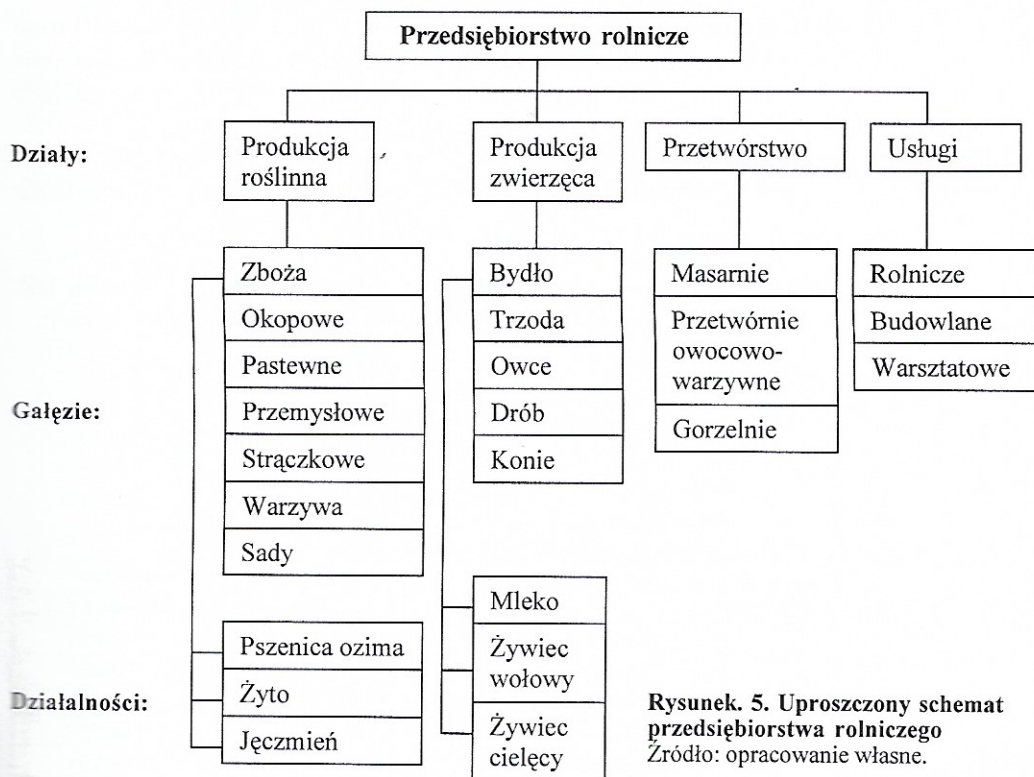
Przedsiębiorstwo rolnicze

Działy:

Produkcja roślinna

Produkcja zwierzęca

Przetwórstwo

Usługi

Gałęzie:

Zboża

Okopowe

Pastewne

Przemysłowe

Strączkowe

Warzywa

Sady

Bydło

Trzoda

Owce

Drób

Konie

Masarnie

Przetwórnie owocowo-warzywne

Gorzelnie

Rolnicze

Budowlane

Warsztatowe

Działalności:

Pszenica ozima

Żyto

Jęczmień

Mleko

Żywiec wołowy

Żywiec cielęcy

Rysunek. 5. Uproszczony schemat przedsiębiorstwa rolniczego
Źródło: opracowanie własne.